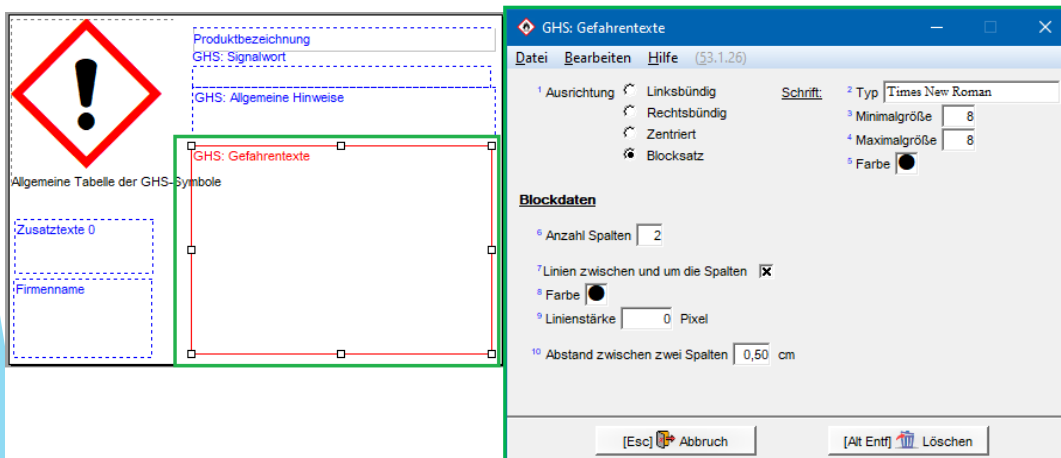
Produktbezeichnung
GHS: Signalwort

GHS: Allgemeine Hinweise

GHS: Gefahrentexte

Allgemeine Tabelle der GHS-Symbole

Zusatztexte 0

Firmenname

GHS: Gefahrentexte

Datei Bearbeiten Hilfe (53.1.26)

$^1$ Ausrichtung
Linksbündig
Rechtsbündig
Zentriert
Blocksatz

Schrift:
$^2$ Typ Times New Roman
$^3$ Minimalgröße 8
$^4$ Maximalgröße 8
$^5$ Farbe

Blockdaten

$^6$ Anzahl Spalten 2

$^7$Linien zwischen und um die Spalten
$^8$ Farbe
$^9$ Linienstärke 0 Pixel

$^{10}$ Abstand zwischen zwei Spalten 0,50 cm

[Esc] Abbruch

[Alt Entf] Löschen